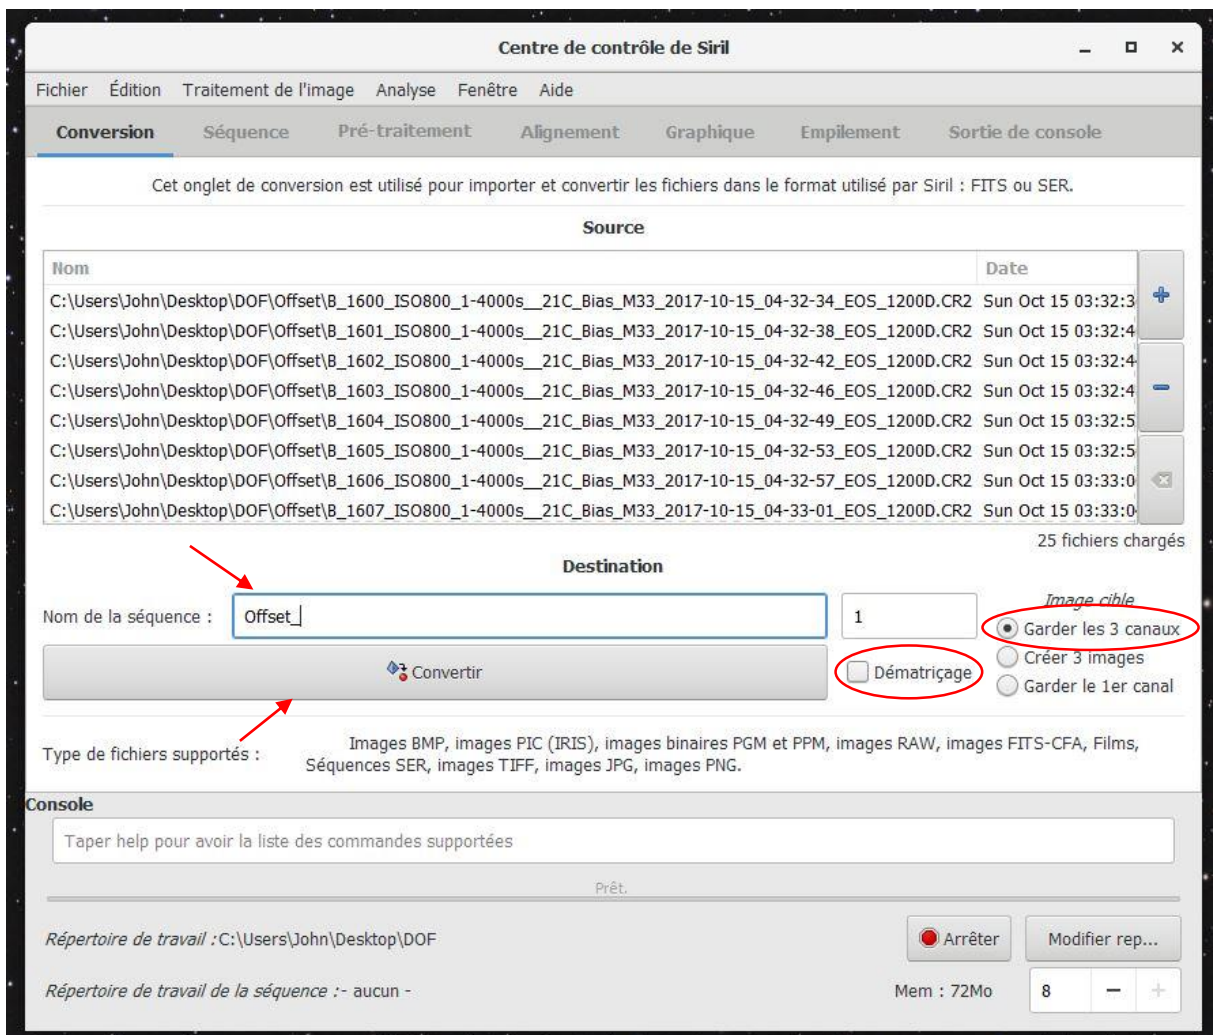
Centre de contrôle de Siril

Fichier Édition Traitement de l'image Analyse Fenêtre Aide

Conversion Séquence Pré-traitement Alignement Graphique Empilement Sortie de console

Cet onglet de conversion est utilisé pour importer et convertir les fichiers dans le format utilisé par Siril : FITS ou SER.

Source

| Nom | Date |
|---|---|
| C:\Users\John\Desktop\DOF\Offset\B_1600_ISO800_1-4000s__21C_Bias_M33_2017-10-15_04-32-34_EOS_1200D.CR2 | Sun Oct 15 03:32:3 |
| C:\Users\John\Desktop\DOF\Offset\B_1601_ISO800_1-4000s__21C_Bias_M33_2017-10-15_04-32-38_EOS_1200D.CR2 | Sun Oct 15 03:32:4 |
| C:\Users\John\Desktop\DOF\Offset\B_1602_ISO800_1-4000s__21C_Bias_M33_2017-10-15_04-32-42_EOS_1200D.CR2 | Sun Oct 15 03:32:4 |
| C:\Users\John\Desktop\DOF\Offset\B_1603_ISO800_1-4000s__21C_Bias_M33_2017-10-15_04-32-46_EOS_1200D.CR2 | Sun Oct 15 03:32:4 |
| C:\Users\John\Desktop\DOF\Offset\B_1604_ISO800_1-4000s__21C_Bias_M33_2017-10-15_04-32-49_EOS_1200D.CR2 | Sun Oct 15 03:32:5 |
| C:\Users\John\Desktop\DOF\Offset\B_1605_ISO800_1-4000s__21C_Bias_M33_2017-10-15_04-32-53_EOS_1200D.CR2 | Sun Oct 15 03:32:5 |
| C:\Users\John\Desktop\DOF\Offset\B_1606_ISO800_1-4000s__21C_Bias_M33_2017-10-15_04-32-57_EOS_1200D.CR2 | Sun Oct 15 03:33:0 |
| C:\Users\John\Desktop\DOF\Offset\B_1607_ISO800_1-4000s__21C_Bias_M33_2017-10-15_04-33-01_EOS_1200D.CR2 | Sun Oct 15 03:33:0 |

25 fichiers chargés

Destination

Nom de la séquence : Offset_ 1

Image cible
Garder les 3 canaux
Créer 3 images
Garder le 1er canal

Convertir Dématriçage

Type de fichiers supportés : Images BMP, images PIC (IRIS), images binaires PGM et PPM, images RAW, images FITS-CFA, Films, Séquences SER, images TIFF, images JPG, images PNG.

Console

Taper help pour avoir la liste des commandes supportées

Prêt.

Répertoire de travail : C:\Users\John\Desktop\DOF Arrêter Modifier rep...

Répertoire de travail de la séquence :- aucun - Mem : 72Mo 8 − +